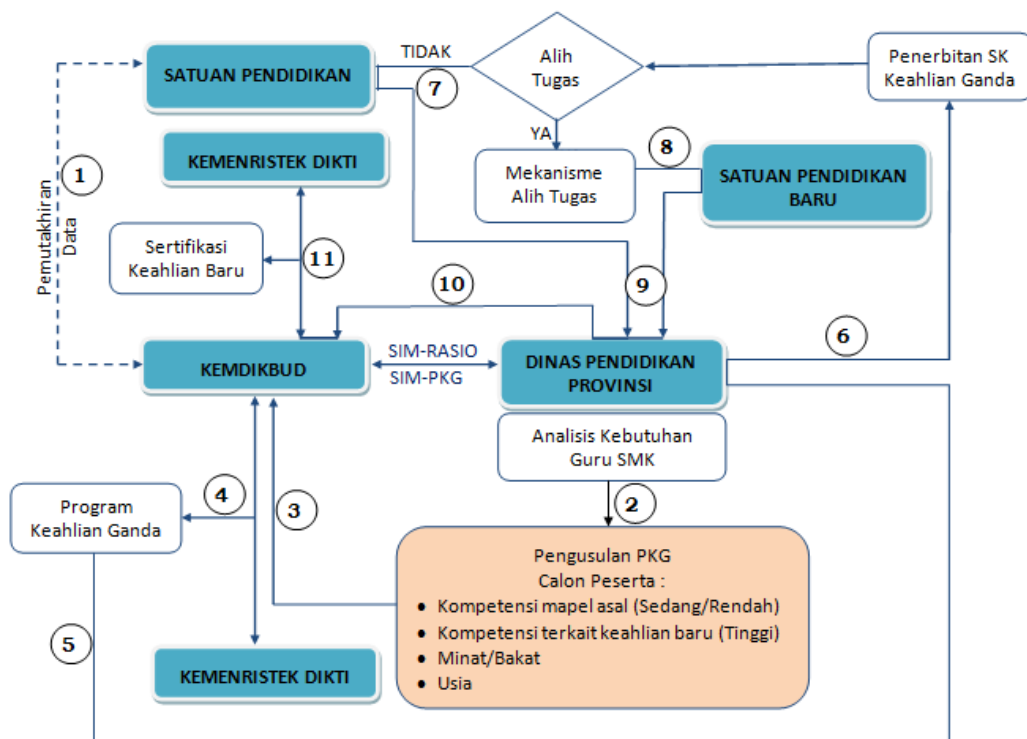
SATUAN PENDIDIKAN

TIDAK

Alih Tugas

Penerbitan SK Keahlian Ganda

7

YA

8

KEMENRISTEK DIKTI

Mekanisme Alih Tugas

SATUAN PENDIDIKAN BARU

1

Pemutakhiran Data

Sertifikasi Keahlian Baru

11

10

9

6

KEMDIKBUD

SIM-RASIO

SIM-PKG

DINAS PENDIDIKAN PROVINSI

Analisis Kebutuhan Guru SMK

Program Keahlian Ganda

4

3

2

Pengusulan PKG
Calon Peserta :
- Kompetensi mapel asal (Sedang/Rendah)
- Kompetensi terkait keahlian baru (Tinggi)
- Minat/Bakat
- Usia

5

KEMENRISTEK DIKTI